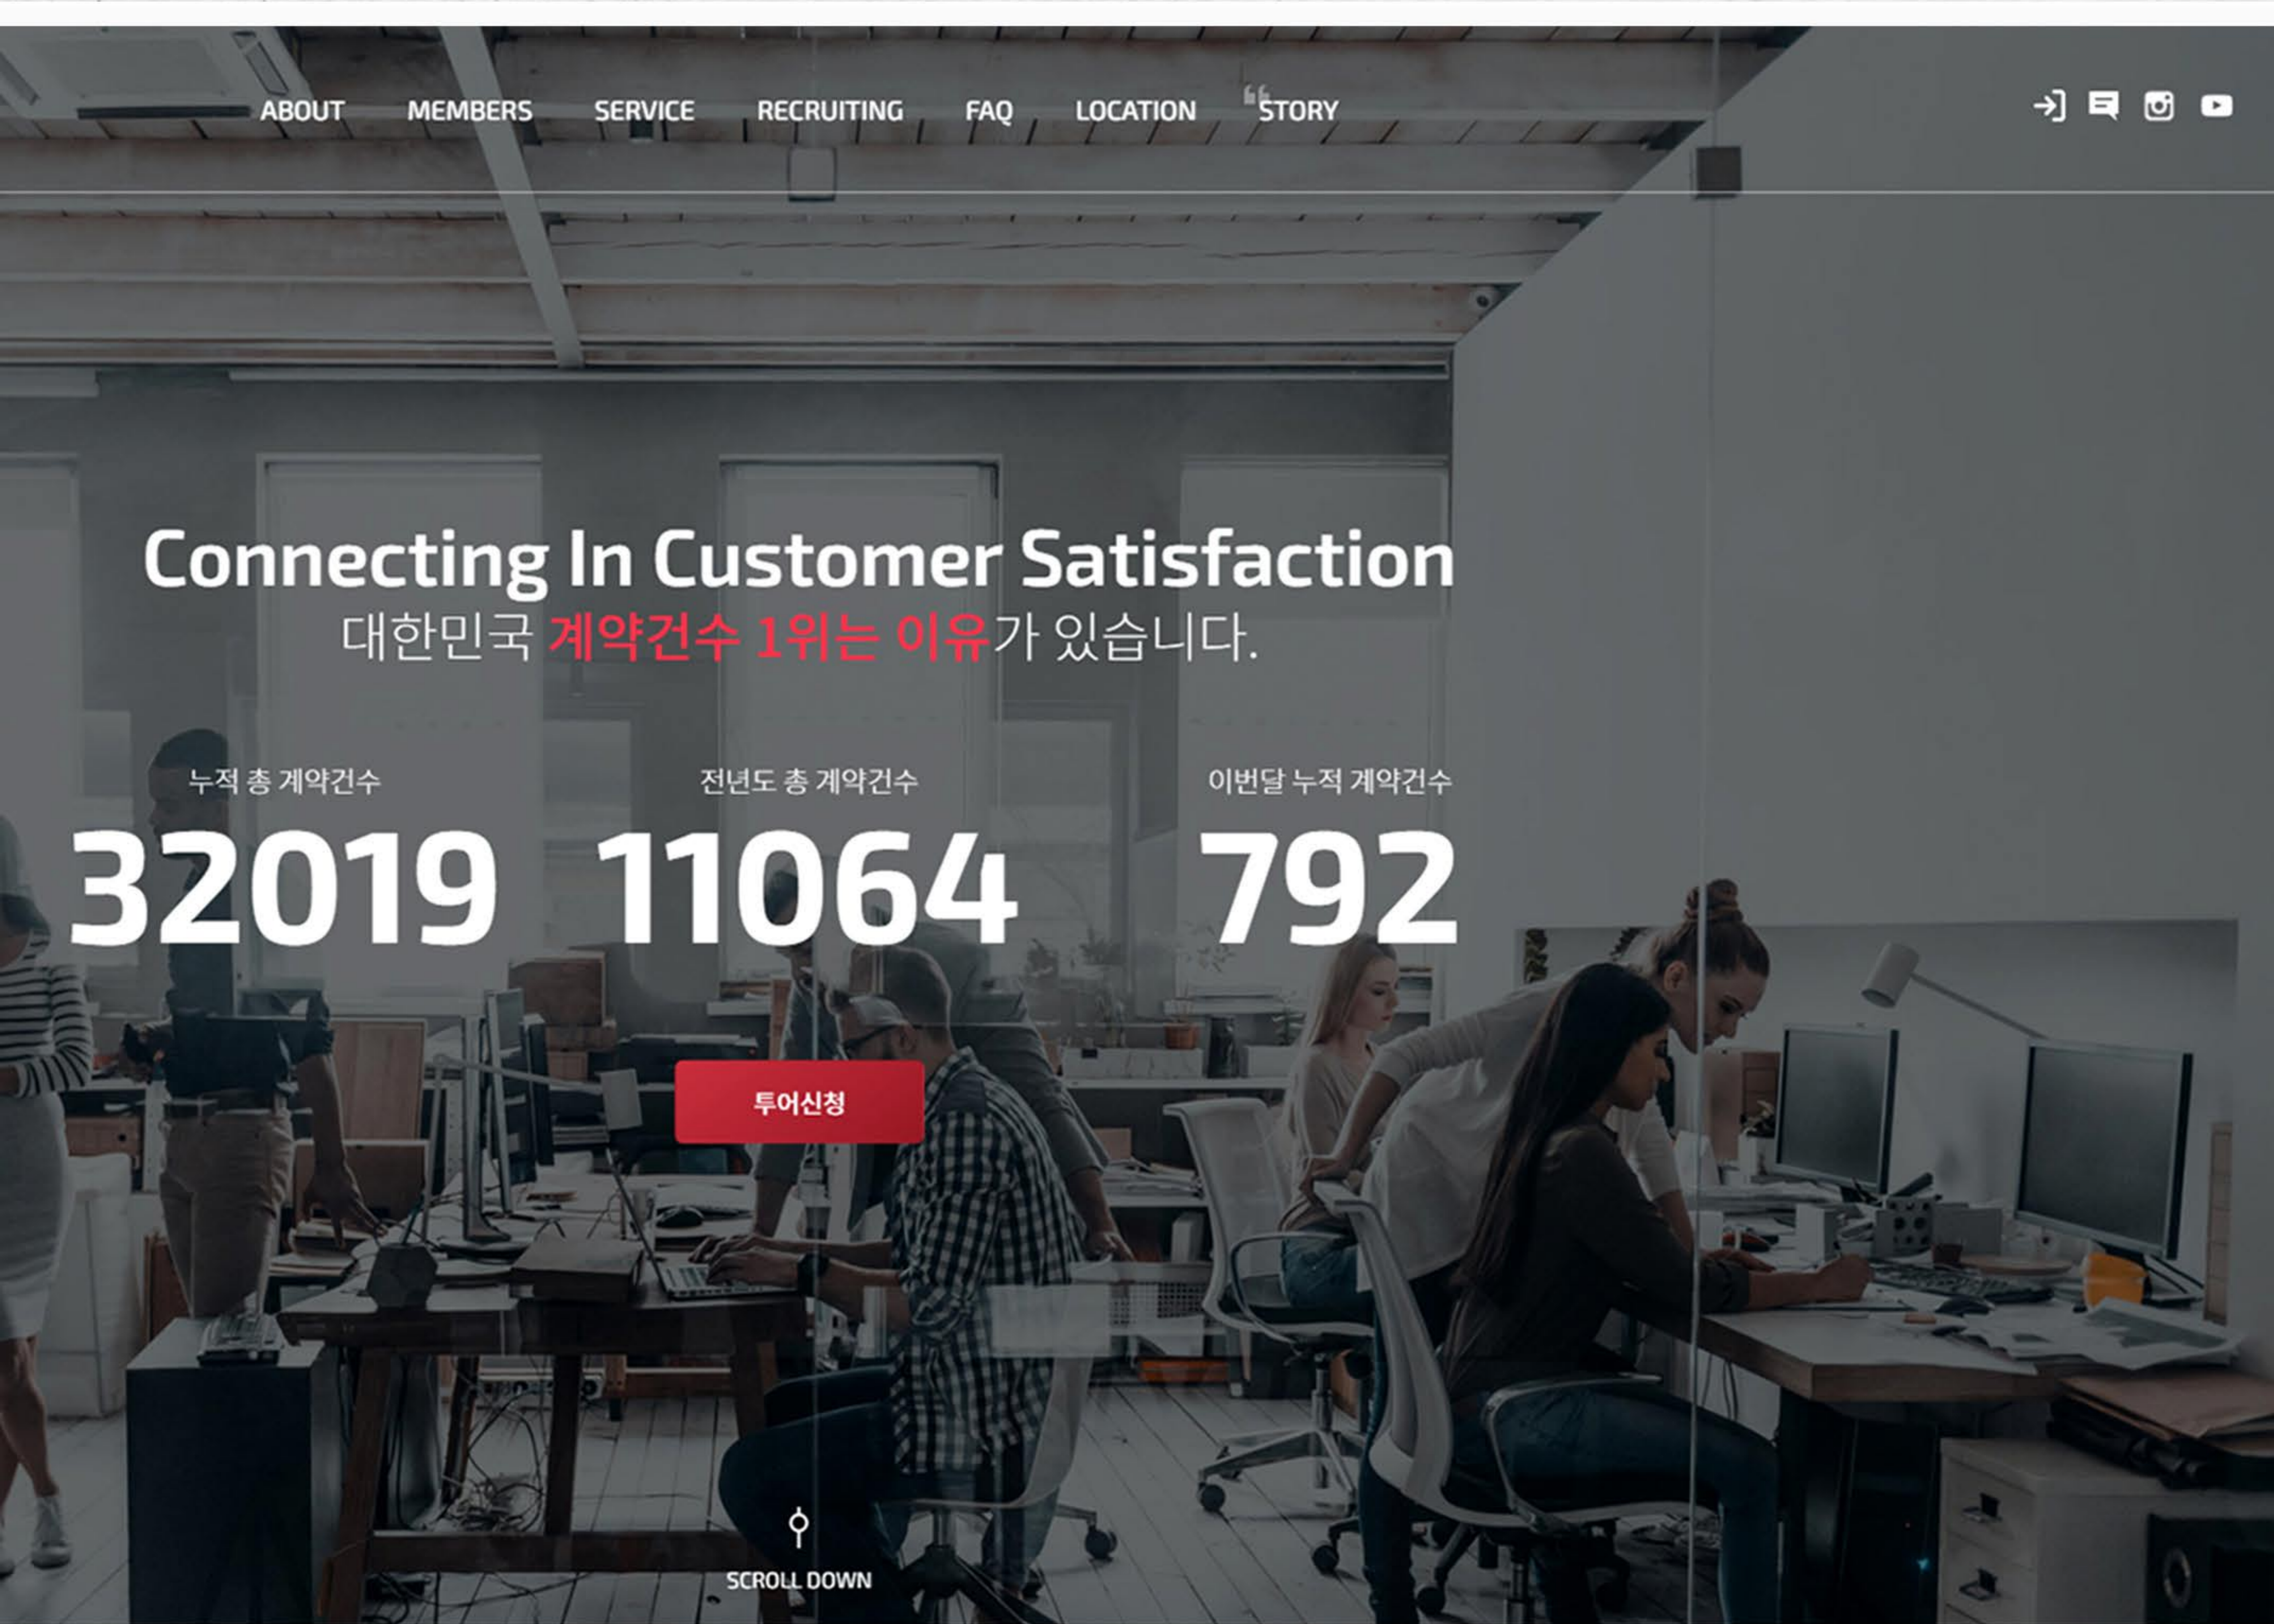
ABOUT MEMBERS SERVICE RECRUITING FAQ LOCATION STORY

Connecting In Customer Satisfaction
대한민국 계약건수 1위는 이유가 있습니다.

누적 총 계약건수
32019

전년도 총 계약건수
11064

이번달 누적 계약건수
792

투어신청

SCROLL DOWN